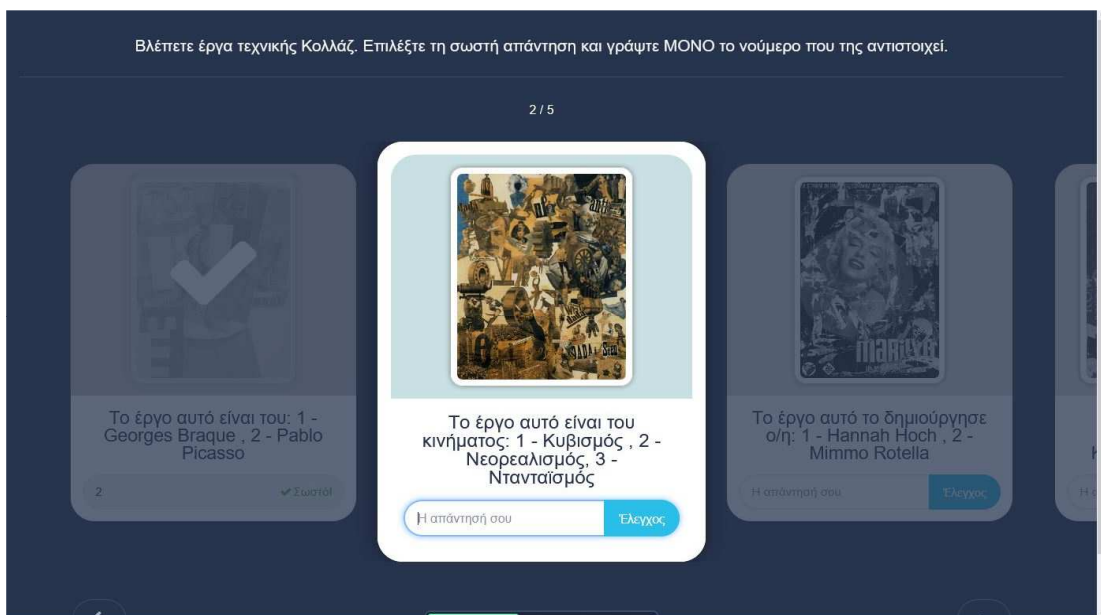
Βλέπετε έργα τεχνικής Κολλάζ. Επιλέξτε τη σωστή απάντηση και γράψτε ΜΟΝΟ το νούμερο που της αντιστοιχεί.

2 / 5

Το έργο αυτό είναι του: 1 - Georges Braque , 2 - Pablo Picasso

2 ✔Σωστό!

Το έργο αυτό είναι του κινήματος: 1 - Κυβισμός , 2 - Νεορεαλισμός, 3 - Νταντάϊσμός

Η απάντησή σου

Έλεγχος

Το έργο αυτό το δημιούργησε ο/η: 1 - Hannah Hoch , 2 - Mimmo Rotella

Η απάντησή σου

Έλεγχος